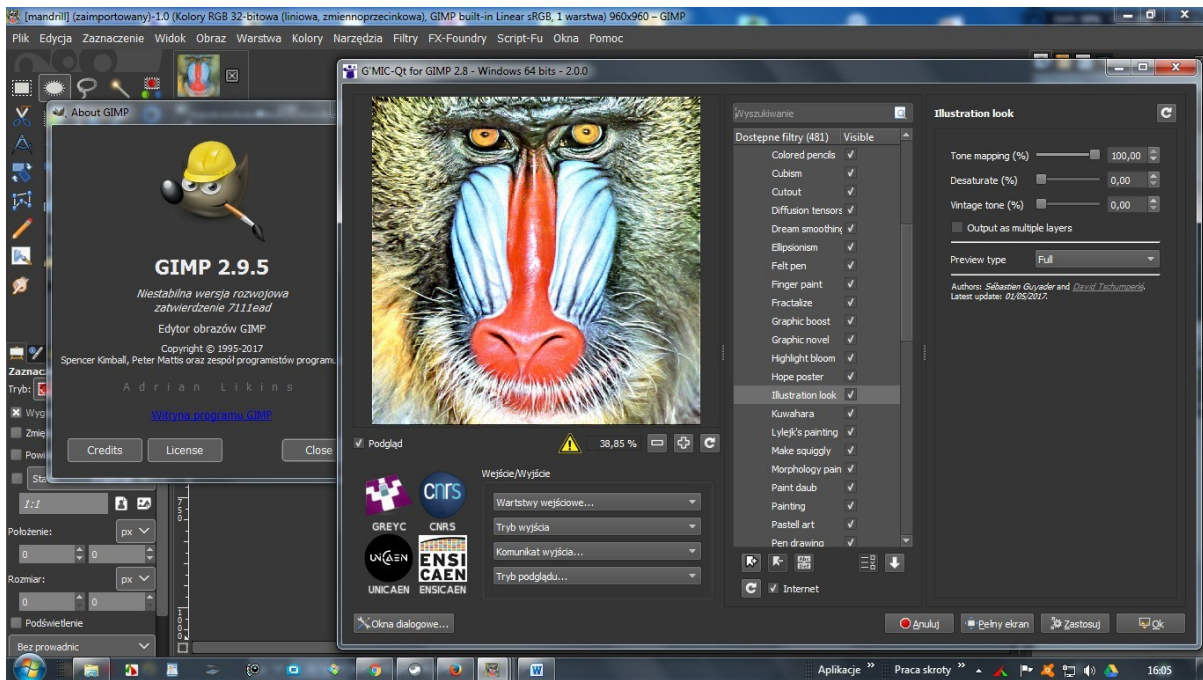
[mandrill] (zaimportowany)-1.0 (Kolory RGB 32-bitowa (liniowa, zmiennoprzecinkowa), GIMP built-in Linear sRGB, 1 warstwa) 960x960 – GIMP

Plik Edycja Zaznaczenie Widok Obraz Warstwa Kolory Narzędzia Filtry FX-Foundry Script-Fu Okna Pomoc

About GIMP

GIMP 2.9.5

Niestabilna wersja rozwojowa zatwierdzenie 7111ead

Edytor obrazów GIMP

Copyright © 1995-2017
Spencer Kimball, Peter Mattis oraz zespół programistów programu

Adrian Likins

Witryna programu GIMP

Credits License Close

G'MIC-Qt for GIMP 2.8 - Windows 64 bits - 2.0.0

Wyszukiwanie

Dostępne filtry (481) Visible

Colored pencils
Cubism
Cutout
Diffusion tensors
Dream smoothing
Ellipsionism
Felt pen
Finger paint
Fractalize
Graphic boost
Graphic novel
Highlight bloom
Hope poster
Illustration look
Kuwahara
Lylejk's painting
Make squiggly
Morphology pain
Paint daub
Painting
Pastell art
Pen drawing

Internet

Illustration look

Tone mapping (%) 100,00
Desaturate (%) 0,00
Vintage tone (%) 0,00
Output as multiple layers

Preview type Full

Authors: Sébastien Guyader and David Tschumperlé.
Latest update: 01/05/2017.

Podgląd 38,85 %

Wejście/Wyjście
Wartstwy wejściowe...
Tryb wyjścia
Komunikat wyjścia...
Tryb podglądu...

GREYC CNRS UNICAEN ENSICAEN

Okna dialogowe...

Anuluj Pełny ekran Zastosuj Ok

Zaznac
Tryb:
Wyg
Zmię
Powi
Sta
1:1
Położenie: px
0 0
Rozmiar: px
0 0
Podświetlenie
Bez prowadnic

Aplikacje » Praca skroty » 16:05